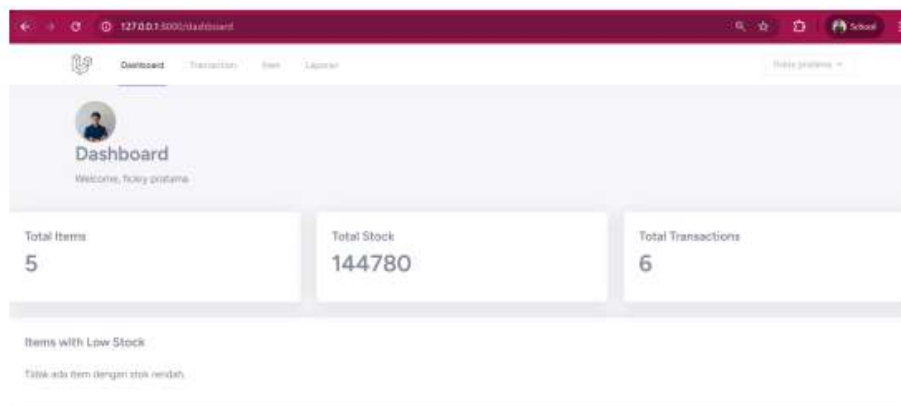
127.0.0.1:5000/dashboard

School

Dashboard Transaction Item Laporan

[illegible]

Dashboard

Welcome, ficky pratama

Total Items
5

Total Stock
144780

Total Transactions
6

Items with Low Stock

Tidak ada item dengan stok rendah.